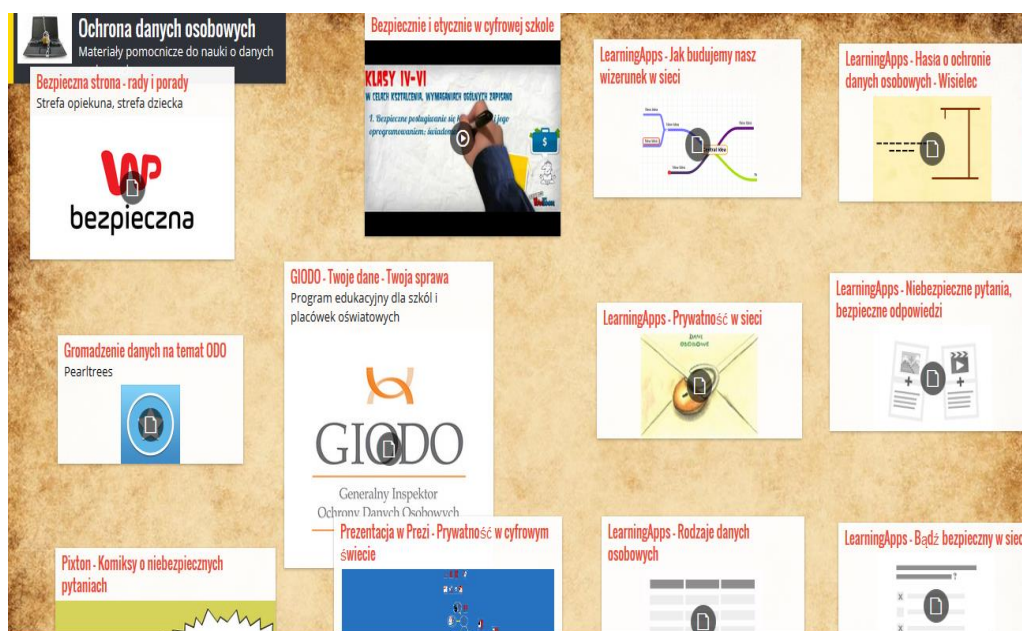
Ochrona danych osobowych
Materiały pomocnicze do nauki o danych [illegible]

Bezpieczna strona - rady i porady
Strefa opiekuna, strefa dziecka

WP
bezpieczna

Bezpiecznie i etycznie w cyfrowej szkole

KLASY IV-VI
W CELACH KSZTAŁCENIA, WYMAGANIACH OGÓLNYCH ZAPISANO
1. Bezpieczne posługiwanie się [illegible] i jego oprogramowaniem; świadom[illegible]

LearningApps - Jak budujemy nasz wizerunek w sieci

LearningApps - Hasła o ochronie danych osobowych - Wisielec

GIODO - Twoje dane - Twoja sprawa
Program edukacyjny dla szkół i placówek oświatowych

GIODO
Generalny Inspektor
Ochrony Danych Osobowych

Gromadzenie danych na temat ODO
Pearltrees

LearningApps - Prywatność w sieci

LearningApps - Niebezpieczne pytania, bezpieczne odpowiedzi

Pixton - Komiksy o niebezpiecznych pytaniach

Prezentacja w Prezi - Prywatność w cyfrowym świecie

LearningApps - Rodzaje danych osobowych

LearningApps - Bądź bezpieczny w sie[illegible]